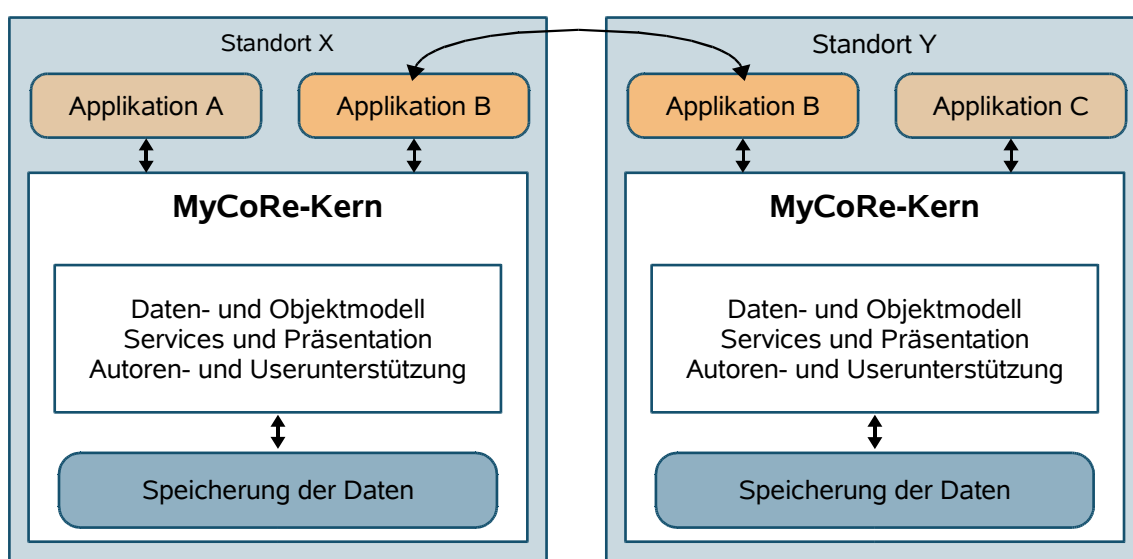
Standort X

Applikation A

Applikation B

MyCoRe-Kern

Daten- und Objektmodell
Services und Präsentation
Autoren- und Userunterstützung

Speicherung der Daten

Standort Y

Applikation B

Applikation C

MyCoRe-Kern

Daten- und Objektmodell
Services und Präsentation
Autoren- und Userunterstützung

Speicherung der Daten